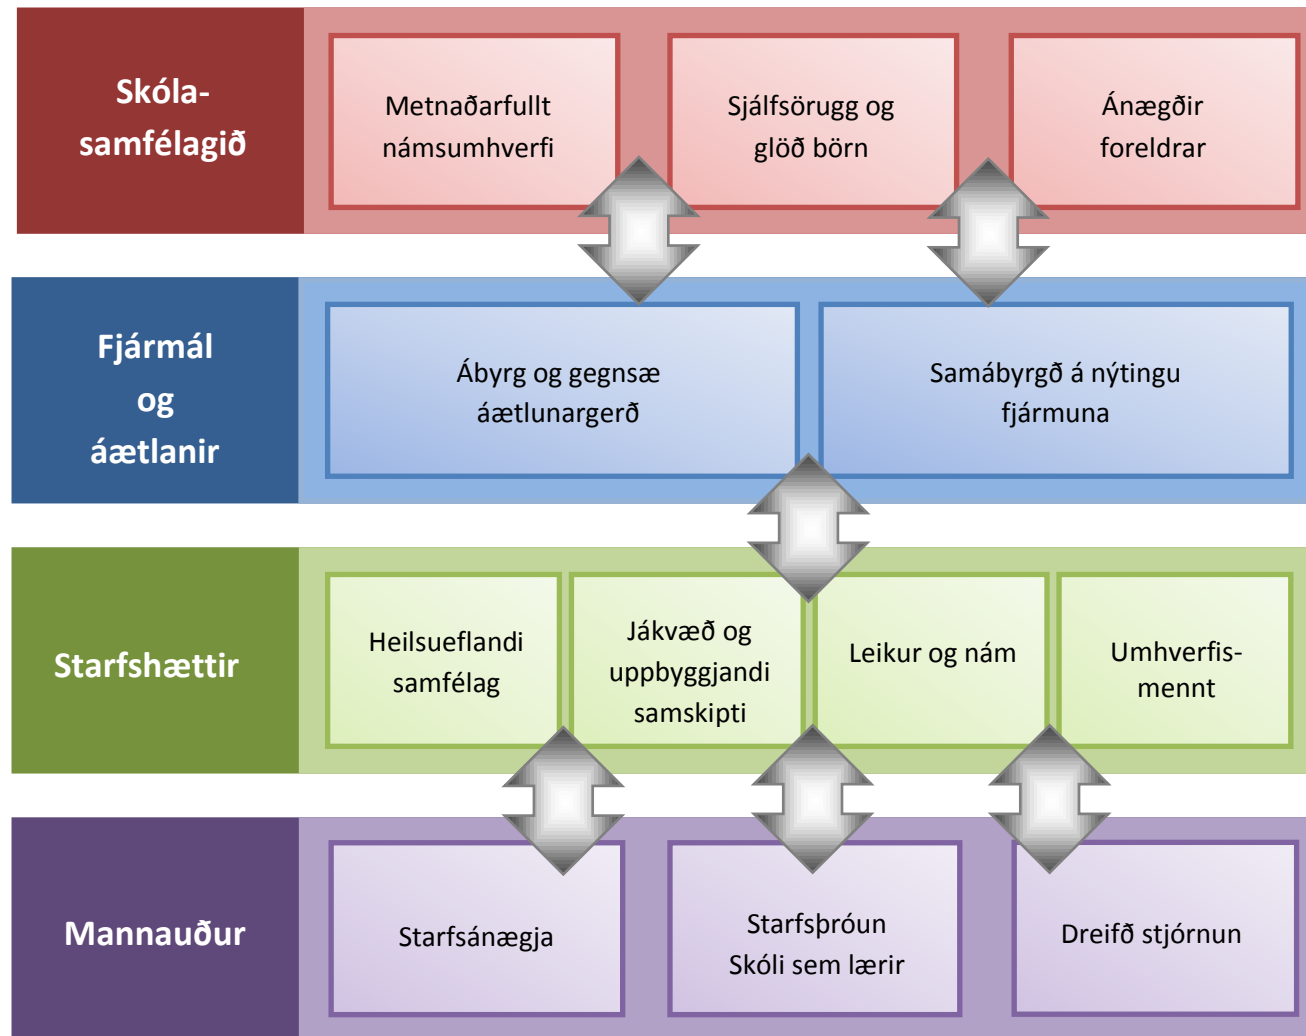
Skólasamfélagið

Metnaðarfullt námsumhverfi

Sjálfsörugg og glöð börn

Ánægðir foreldrar

Fjármál og áætlanir

Ábyrg og gegnsæ áætlunargerð

Samábyrgð á nýtingu fjármuna

Starfshættir

Heilsueflandi samfélag

Jákvæð og uppbyggjandi samskipti

Leikur og nám

Umhverfismennt

Mannauður

Starfsánægja

Starfsþróun Skóli sem lærir

Dreifð stjórnun